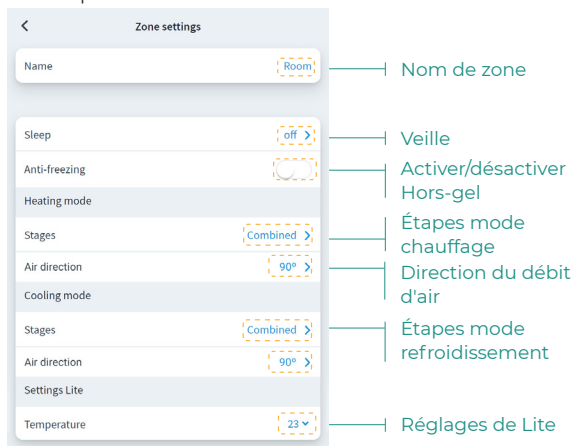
<

Zone settings

Name Room

Nom de zone

Sleep off >

Veille

Anti-freezing

Activer/désactiver Hors-gel

Heating mode

Stages Combined >

Étapes mode chauffage

Air direction 90° >

Direction du débit d'air

Cooling mode

Stages Combined >

Étapes mode refroidissement

Air direction 90° >

Settings Lite

Temperature 23

Réglages de Lite